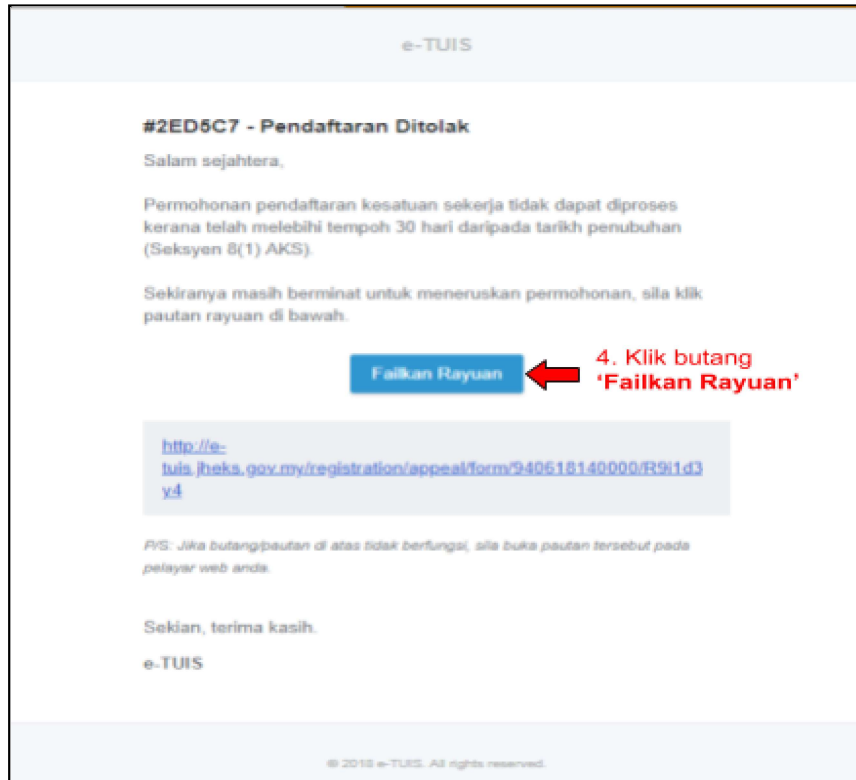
e-TUIS

#2ED5C7 - Pendaftaran Ditolak

Salam sejahtera,

Permohonan pendaftaran kesatuan sekerja tidak dapat diproses kerana telah melebihi tempoh 30 hari daripada tarikh penubuhan (Seksyen 8(1) AKS).

Sekiranya masih berminat untuk meneruskan permohonan, sila klik pautan rayuan di bawah.

Failkan Rayuan

4. Klik butang 'Failkan Rayuan'

http://e-tuis.jheks.gov.my/registration/appeal/form/940618140000/R9i1d3y4

P/S: Jika butang/pautan di atas tidak berfungsi, sila buka pautan tersebut pada pelayar web anda.

Sekian, terima kasih.

e-TUIS

© 2018 e-TUIS. All rights reserved.